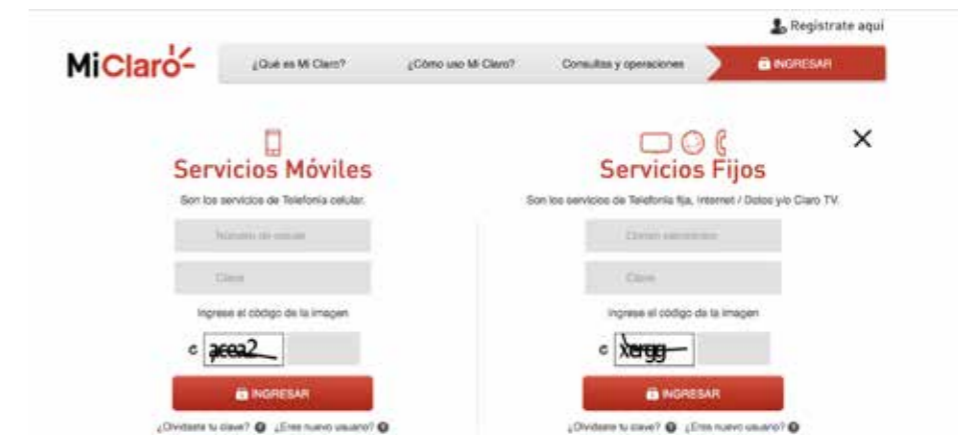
Registrate aquí

MiClaro

¿Qué es Mi Claro?
¿Cómo uso Mi Claro?
Consultas y operaciones
INGRESAR

Servicios Móviles

Son los servicios de Telefonía celular.

Número de celular

Clave

Ingrese el código de la imagen

acea2

INGRESAR

¿Olvidaste tu clave? ¿Eres nuevo usuario?

Servicios Fijos

Son los servicios de Telefonía fija, Internet / Datos y/o Claro TV.

Correo electrónico

Clave

Ingrese el código de la imagen

xergg

INGRESAR

¿Olvidaste tu clave? ¿Eres nuevo usuario?